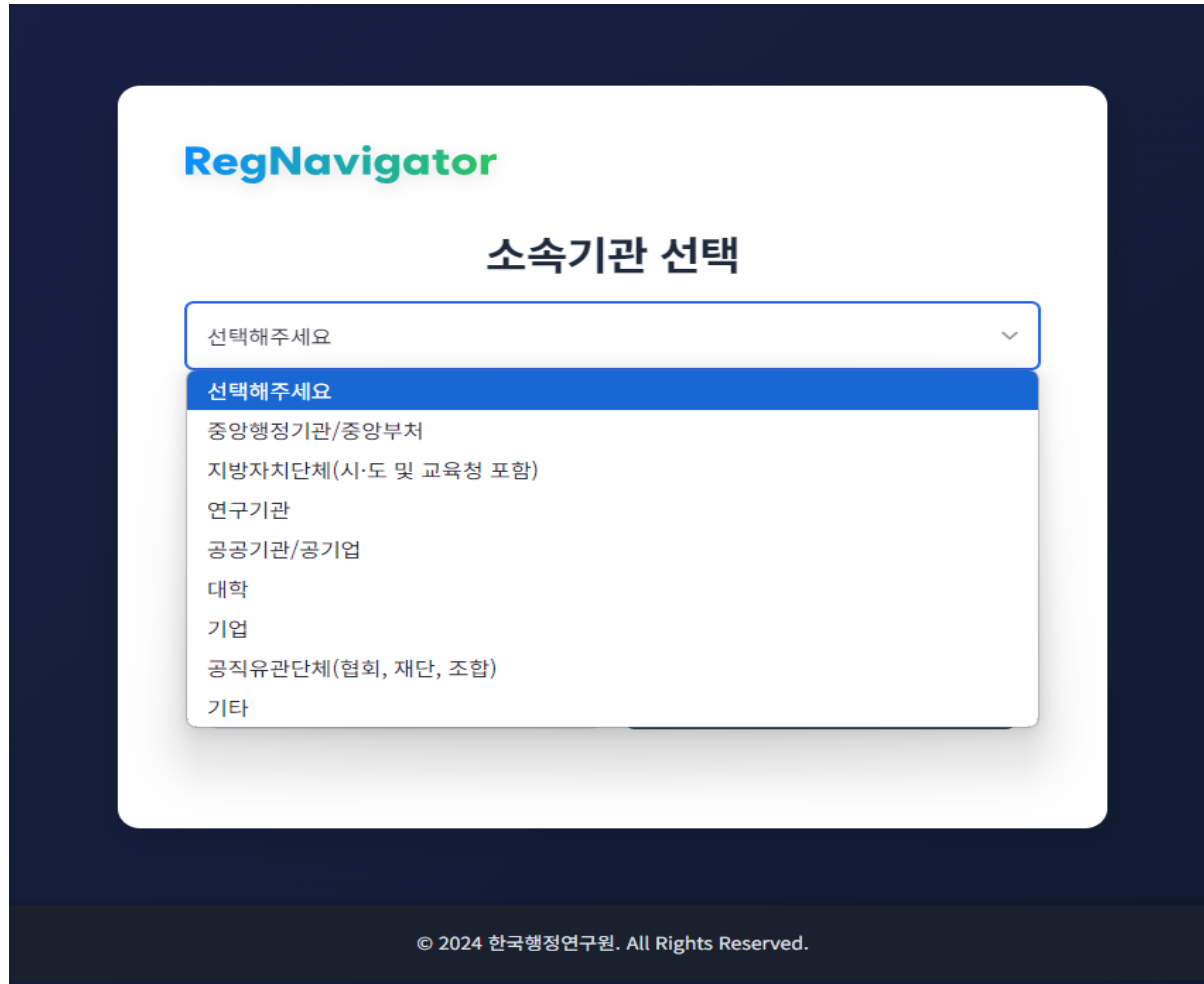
RegNavigator

소속기관 선택

선택해주세요

선택해주세요
중앙행정기관/중앙부처
지방자치단체(시·도 및 교육청 포함)
연구기관
공공기관/공기업
대학
기업
공직유관단체(협회, 재단, 조합)
기타

© 2024 한국행정연구원. All Rights Reserved.